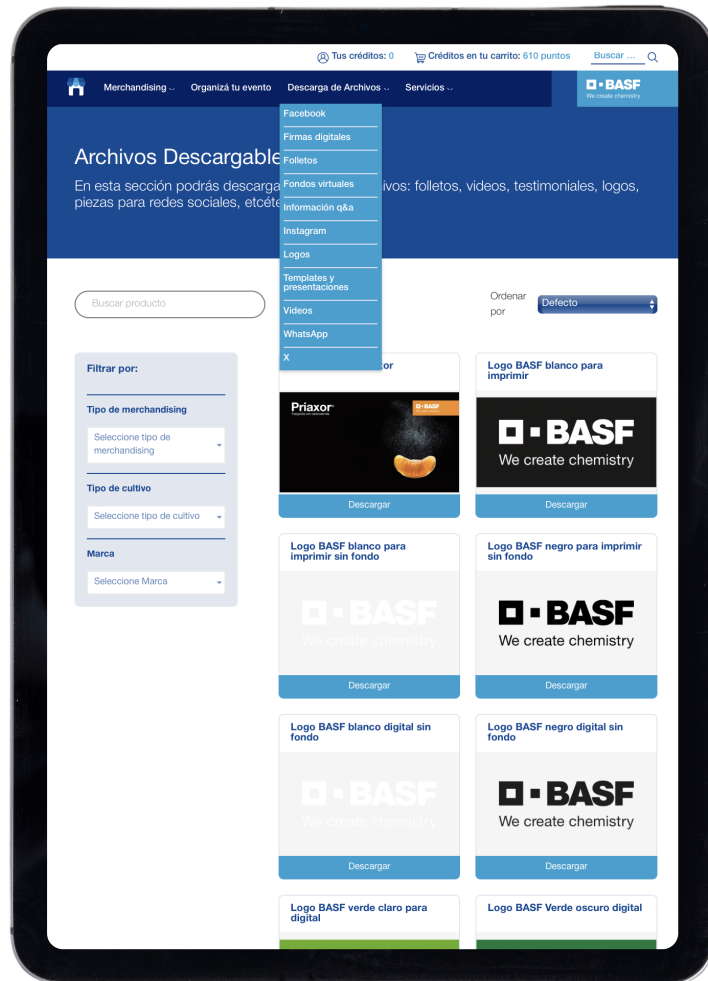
Tus créditos: 0 Créditos en tu carrito: 610 puntos Buscar ...

Merchandising Organizá tu evento Descarga de Archivos Servicios

BASF
We create chemistry

Facebook
Firmas digitales
Folletos
Fondos virtuales
Información q&a
Instagram
Logos
Templates y presentaciones
Videos
WhatsApp
X

Archivos Descargable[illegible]

En esta sección podrás descarga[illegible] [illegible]ivos: folletos, videos, testimoniales, logos, piezas para redes sociales, etcéte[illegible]

Buscar producto

Ordenar por Defecto

Filtrar por:

Tipo de merchandising
Seleccione tipo de merchandising

Tipo de cultivo
Seleccione tipo de cultivo

Marca
Seleccione Marca

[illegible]or
Priaxor
BASF
Descargar

Logo BASF blanco para imprimir
BASF
We create chemistry
Descargar

Logo BASF blanco para imprimir sin fondo
BASF
We create chemistry
Descargar

Logo BASF negro para imprimir sin fondo
BASF
We create chemistry
Descargar

Logo BASF blanco digital sin fondo
BASF
We create chemistry
Descargar

Logo BASF negro digital sin fondo
BASF
We create chemistry
Descargar

Logo BASF verde claro para digital

Logo BASF Verde oscuro digital